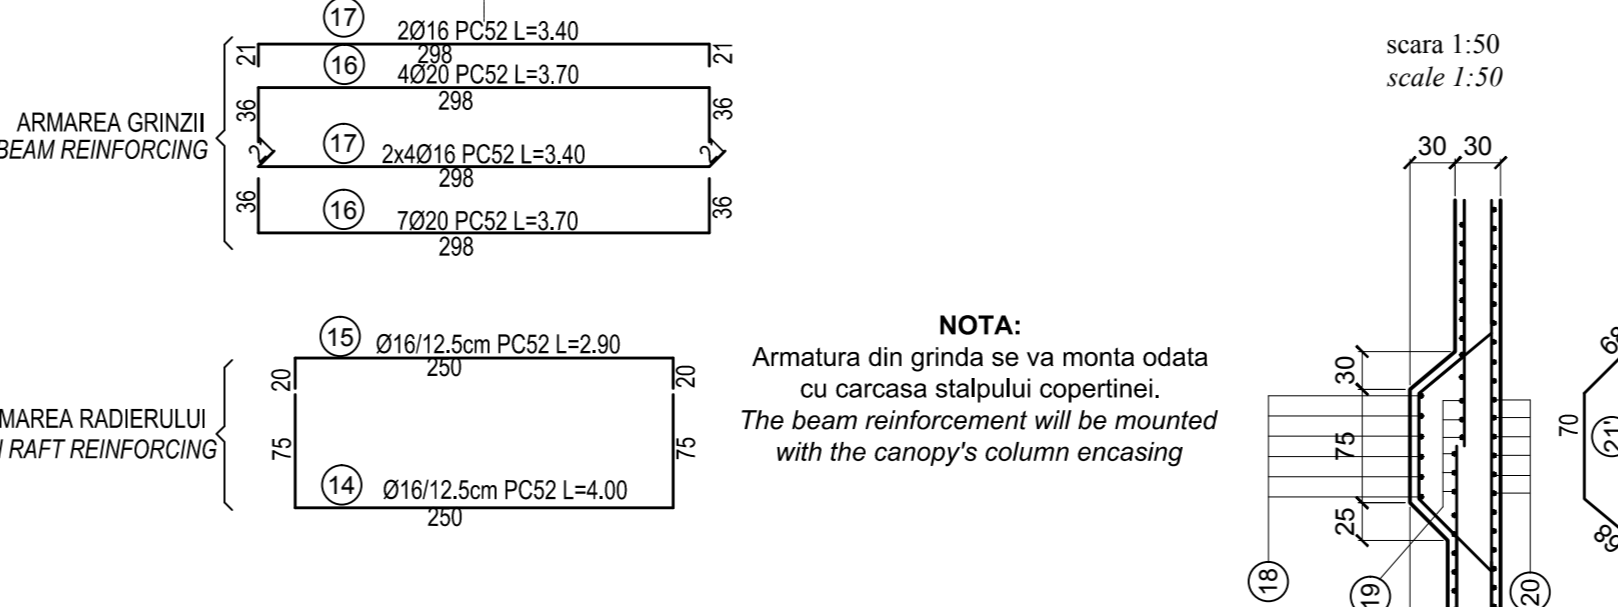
17
2Ø16 PC52 L=3.40
21
298
21
16
4Ø20 PC52 L=3.70
298
36
36
ARMAREA GRINZII
BEAM REINFORCING
17
2x4Ø16 PC52 L=3.40
298
36
36
16
7Ø20 PC52 L=3.70
298

15
Ø16/12.5cm PC52 L=2.90
250
20
20
MAREA RADIERULUI
I RAFT REINFORCING
75
75
14
Ø16/12.5cm PC52 L=4.00
250

NOTA:
Armatura din grinda se va monta odata cu carcasa stalpului copertinei.
*The beam reinforcement will be mounted with the canopy's column encasing*

scara 1:50
*scale 1:50*

30 30
30
75
25
18
19
20
70
21
60
60